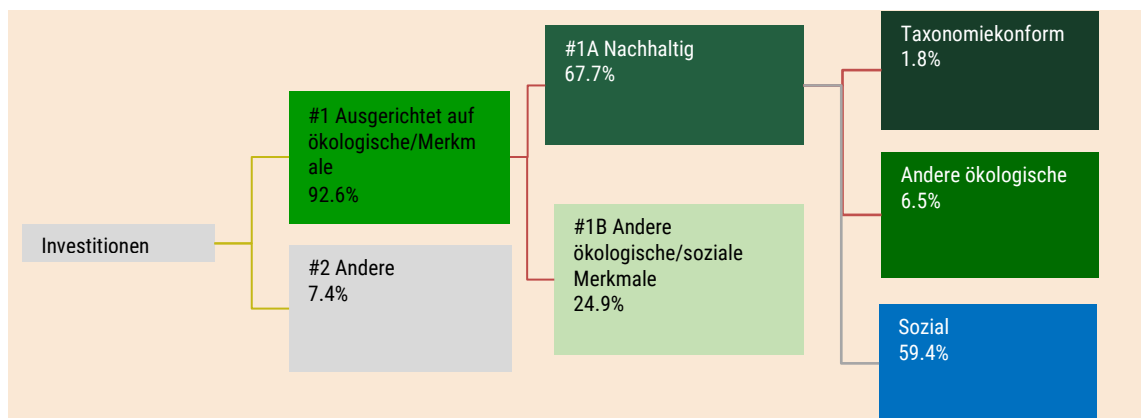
Investitionen

#1 Ausgerichtet auf ökologische/Merkmale
92.6%

#2 Andere
7.4%

#1A Nachhaltig
67.7%

#1B Andere ökologische/soziale Merkmale
24.9%

Taxonomiekonform
1.8%

Andere ökologische
6.5%

Sozial
59.4%